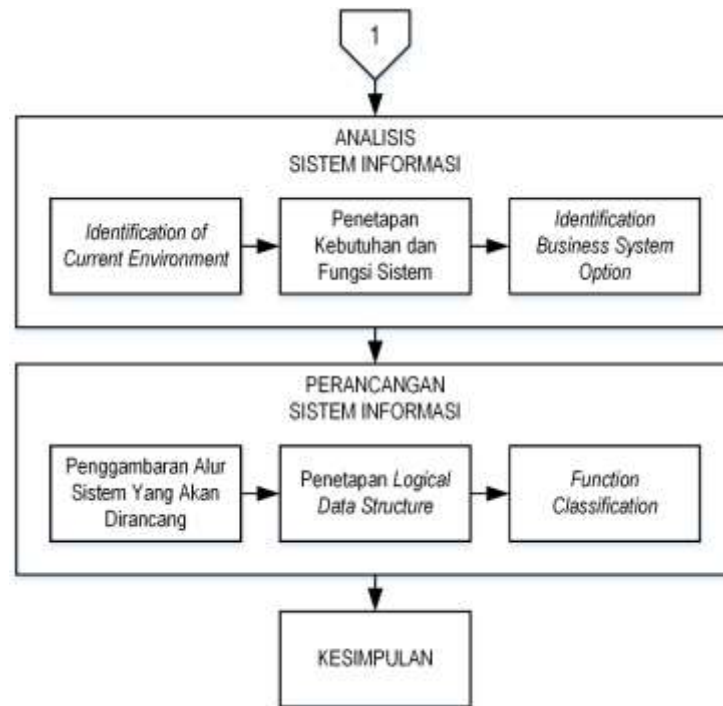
1

ANALISIS
SISTEM INFORMASI

Identification of Current Environment

Penetapan Kebutuhan dan Fungsi Sistem

Identification Business System Option

PERANCANGAN
SISTEM INFORMASI

Penggambaran Alur Sistem Yang Akan Dirancang

Penetapan Logical Data Structure

Function Classification

KESIMPULAN